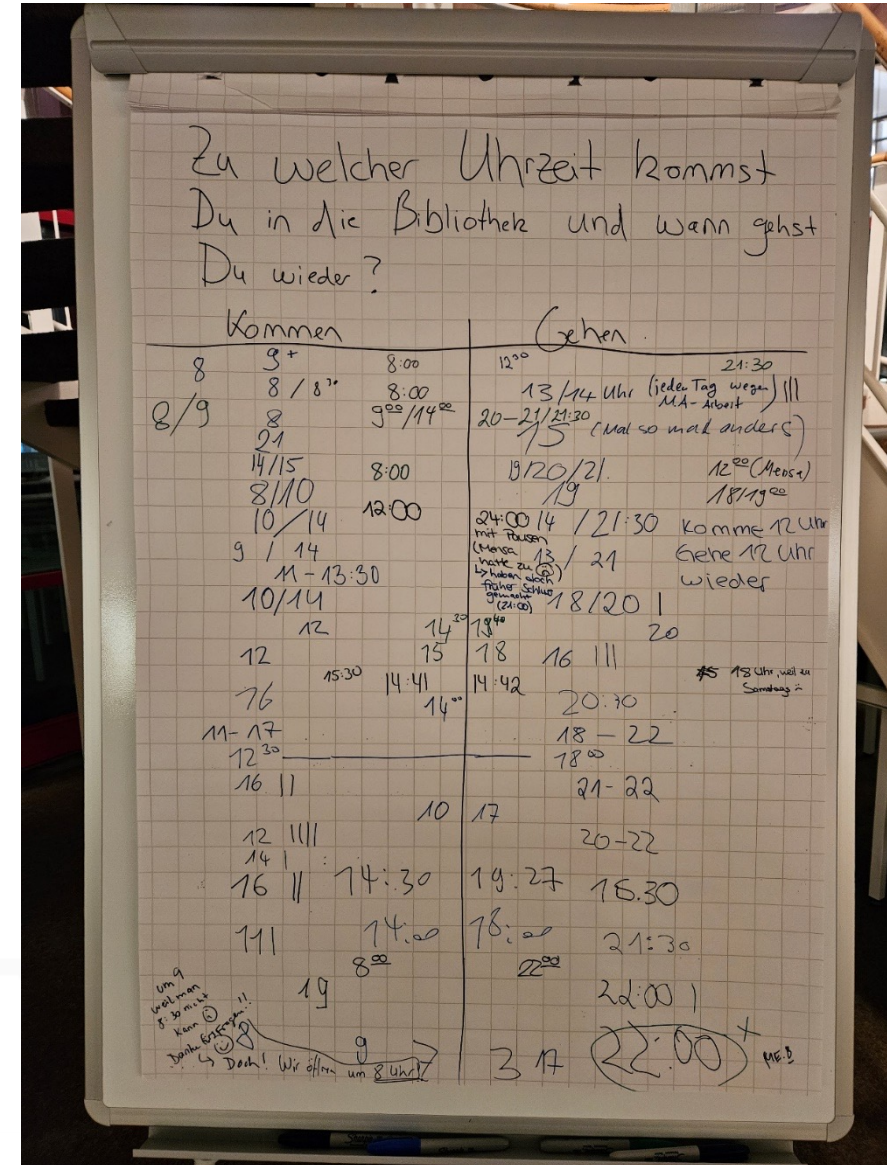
Zu welcher Uhrzeit kommst Du in die Bibliothek und wann gehst Du wieder?

Kommen

8 $9^+$ 8:00
8 / $8^{30}$ 8:00
8/9 8 $9^{00}/14^{00}$
21
14/15 8:00
8/10
10/14 12:00
9 / 14
11 - 13:30
10/14
12 $14^{30}$
12 15
15:30 14:41
16 $14^{00}$
11 - 17
$12^{30}$
16 ||
10
12 ||||
14 |
16 || 14:30
||| 14:00
$8^{00}$
19
um 9 weil man 8:30 nicht kann ☹
Danke Entspannt!! ☺
↳ Doch! Wir öffnen um 8 Uhr!
9

Gehen

$12^{00}$ 21:30
13/14 Uhr (jeden Tag wegen MA-Arbeit) |||
20 - 21/21:30 / 15 (Mal so mal anders)
19/20/21. $12^{00}$ (Mensa)
19 $18/19^{00}$
24:00 mit Pausen 14 / 21:30 Komme 12 Uhr
(Mensa hatte zu ☹ ↳ haben doch früher Schluss gemacht (21:00)) 13 / 21 Gehe 12 Uhr wieder
$18^{40}$ 18/20 |
20
18 16 |||
14:42 18 Uhr, weil es Samstag ist
20:30
18 - 22
$18^{00}$
21 - 22
17
20 - 22
19:27 15.30
18:00 21:30
$22^{00}$
22:00 |
3 17 22:00 + ME:D